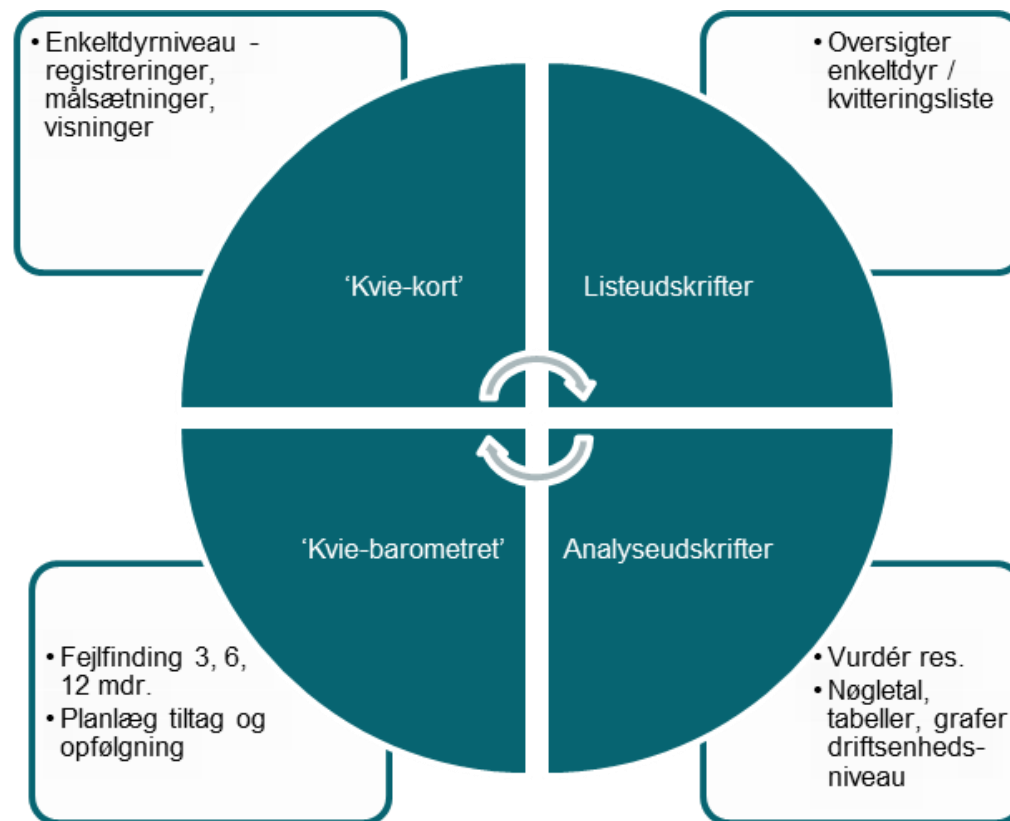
• Enkeltdyrniveau - registreringer, målsætninger, visninger

• Oversigter enkeltdyr / kvitteringsliste

'Kvie-kort'

Listeudskrifter

'Kvie-barometret'

Analyseudskrifter

• Fejlfinding 3, 6, 12 mdr.
• Planlæg tiltag og opfølgning

• Vurdér res.
• Nøgletal, tabeller, grafer driftsenheds-niveau